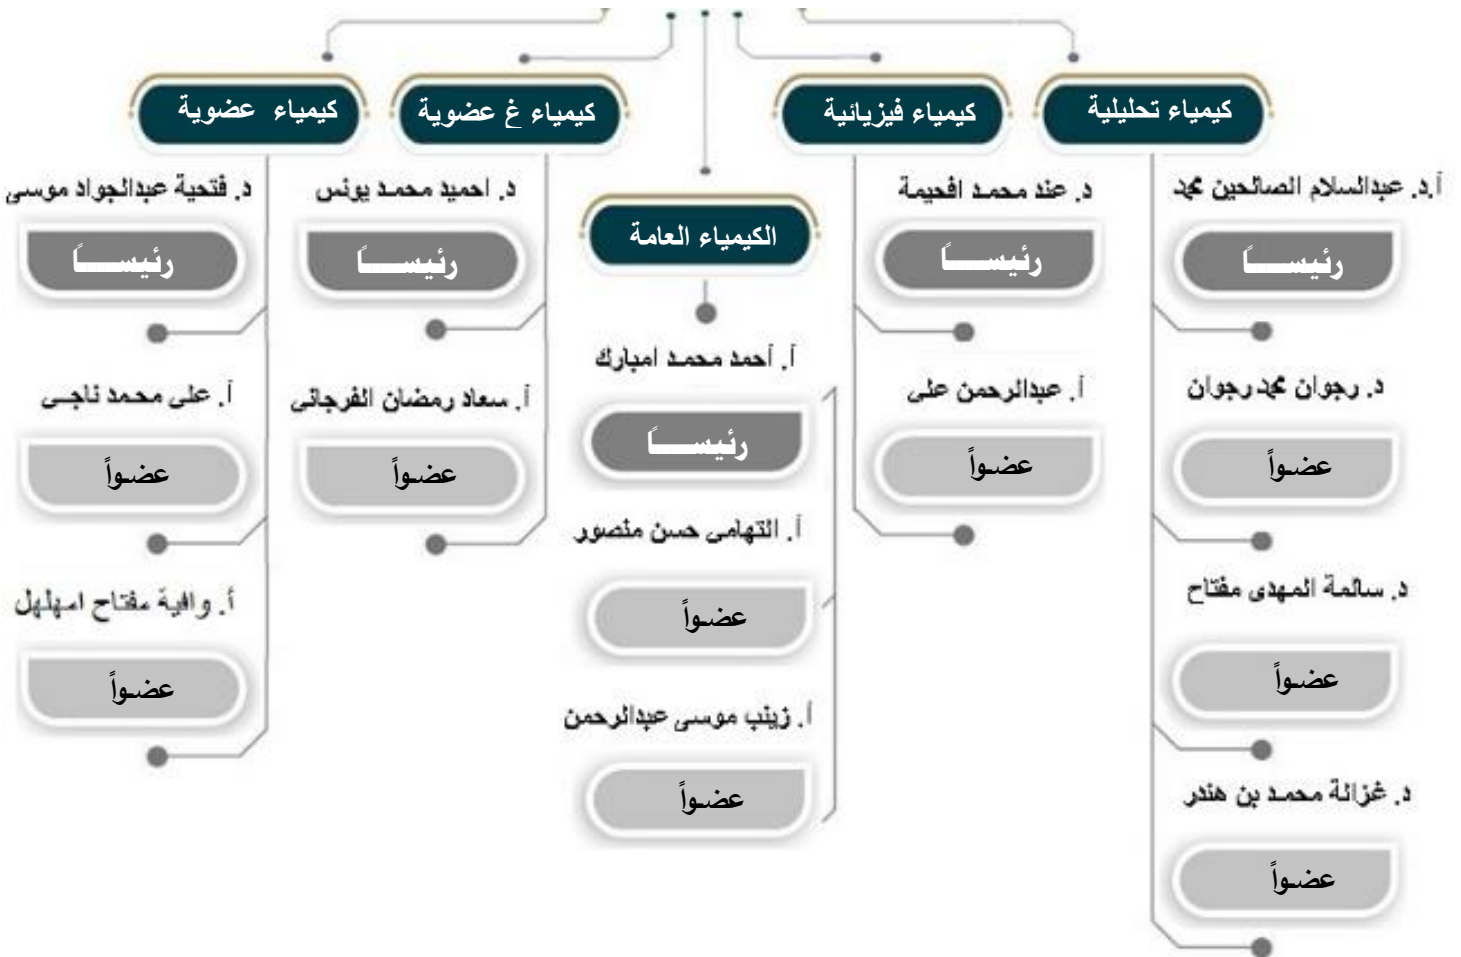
كيمياء تحليلية

أ.د. عبدالسلام الصالحين محمد
رئيســاً

د. رجوان محمد رجوان
عضواً

د. سالمة المهدى مفتاح
عضواً

د. غزالة محمد بن هندر
عضواً

كيمياء فيزيائية

د. عند محمد افحيمة
رئيســاً

أ. عبدالرحمن على
عضواً

الكيمياء العامة

أ. أحمد محمد امبارك
رئيســاً

أ. التهامى حسن منصور
عضواً

أ. زينب موسى عبدالرحمن
عضواً

كيمياء غ عضوية

د. احميد محمد يونس
رئيســاً

أ. سعاد رمضان الفرجانى
عضواً

كيمياء عضوية

د. فتحية عبدالجواد موسى
رئيســاً

أ. على محمد ناجى
عضواً

أ. وافية مفتاح امهلهل
عضواً